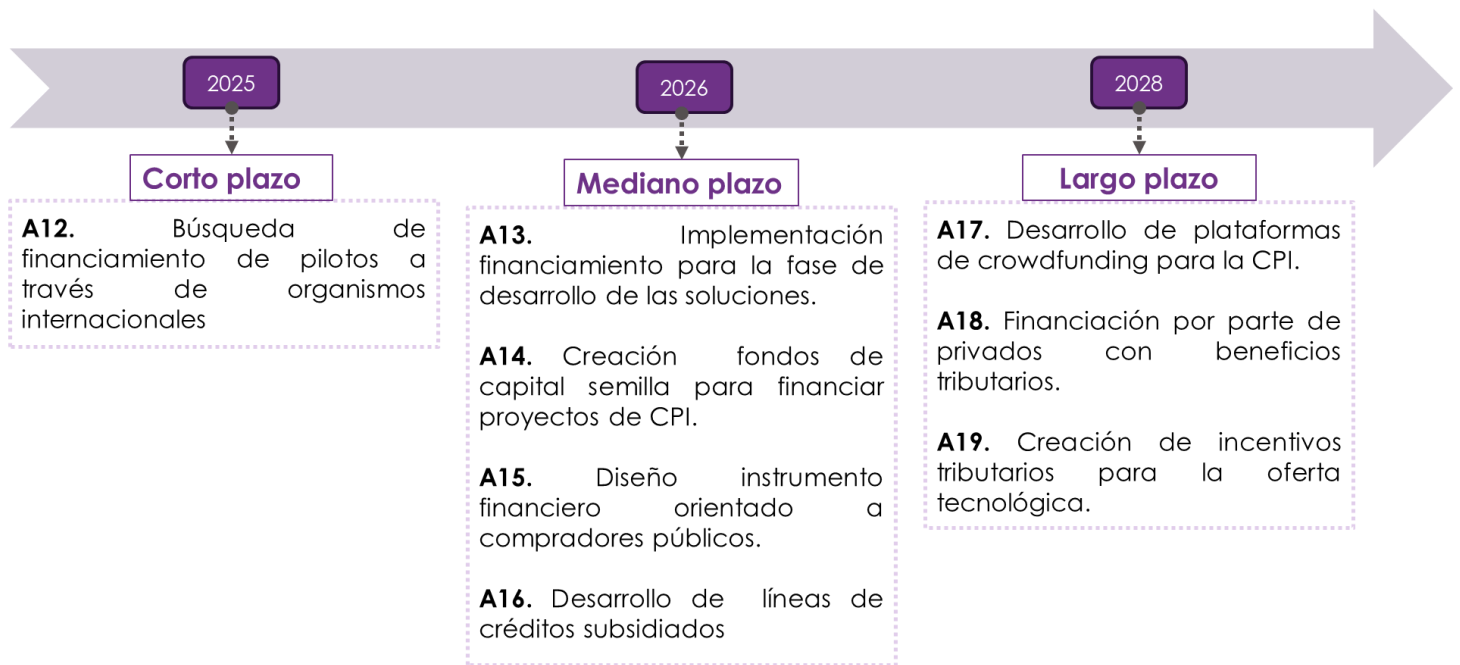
2025

Corto plazo

**A12.** Búsqueda de financiamiento de pilotos a través de organismos internacionales

2026

Mediano plazo

**A13.** Implementación financiamiento para la fase de desarrollo de las soluciones.

**A14.** Creación fondos de capital semilla para financiar proyectos de CPI.

**A15.** Diseño instrumento financiero orientado a compradores públicos.

**A16.** Desarrollo de líneas de créditos subsidiados

2028

Largo plazo

**A17.** Desarrollo de plataformas de crowdfunding para la CPI.

**A18.** Financiación por parte de privados con beneficios tributarios.

**A19.** Creación de incentivos tributarios para la oferta tecnológica.